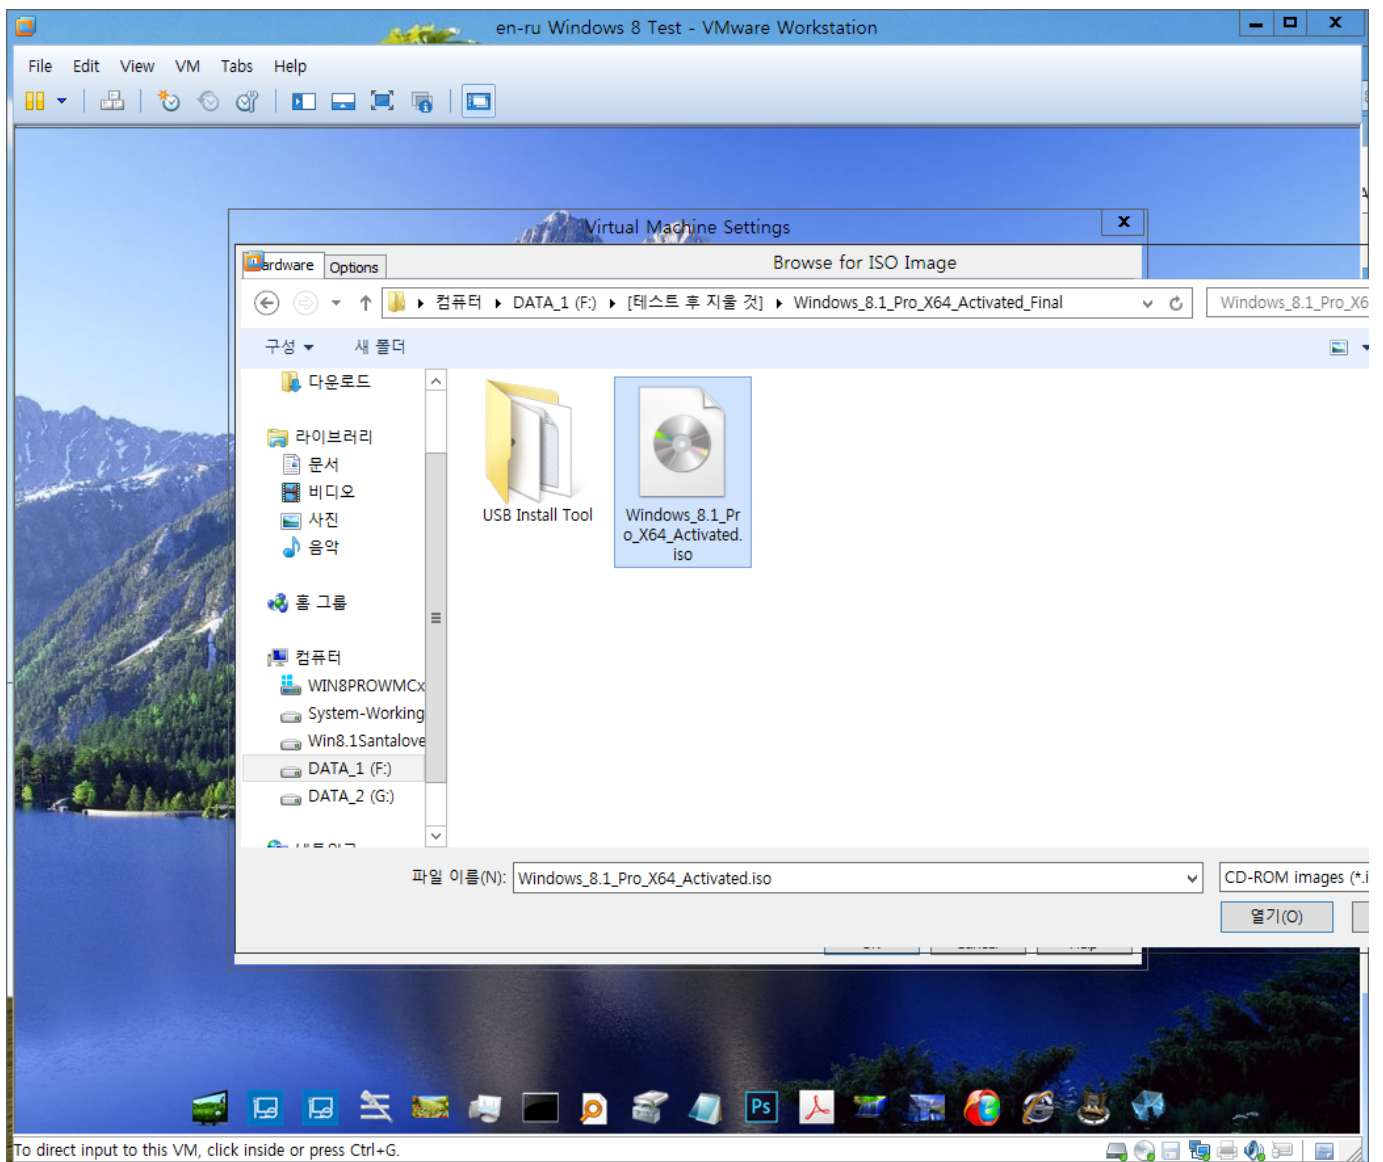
en-ru Windows 8 Test - VMware Workstation

File Edit View VM Tabs Help

Virtual Machine Settings

ardware Options

Browse for ISO Image

컴퓨터 ▸ DATA_1 (F:) ▸ [테스트 후 지울 것] ▸ Windows_8.1_Pro_X64_Activated_Final

Windows_8.1_Pro_X6

구성 ▾ 새 폴더

다운로드

라이브러리
문서
비디오
사진
음악

홈 그룹

컴퓨터
WIN8PROWMCx
System-Working
Win8.1Santalove
DATA_1 (F:)
DATA_2 (G:)

USB Install Tool

Windows_8.1_Pro_X64_Activated.iso

파일 이름(N): Windows_8.1_Pro_X64_Activated.iso

CD-ROM images (*.i

열기(O)

To direct input to this VM, click inside or press Ctrl+G.